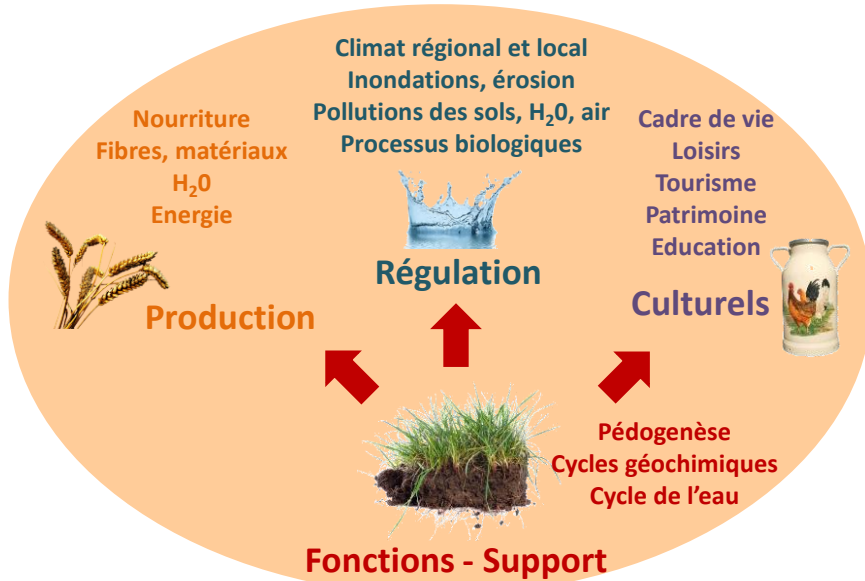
Climat régional et local
Inondations, érosion
Pollutions des sols, $H_20$, air
Processus biologiques

Nourriture
Fibres, matériaux
$H_20$
Energie

Cadre de vie
Loisirs
Tourisme
Patrimoine
Education

Régulation

Production

Culturels

Pédogenèse
Cycles géochimiques
Cycle de l'eau

Fonctions - Support